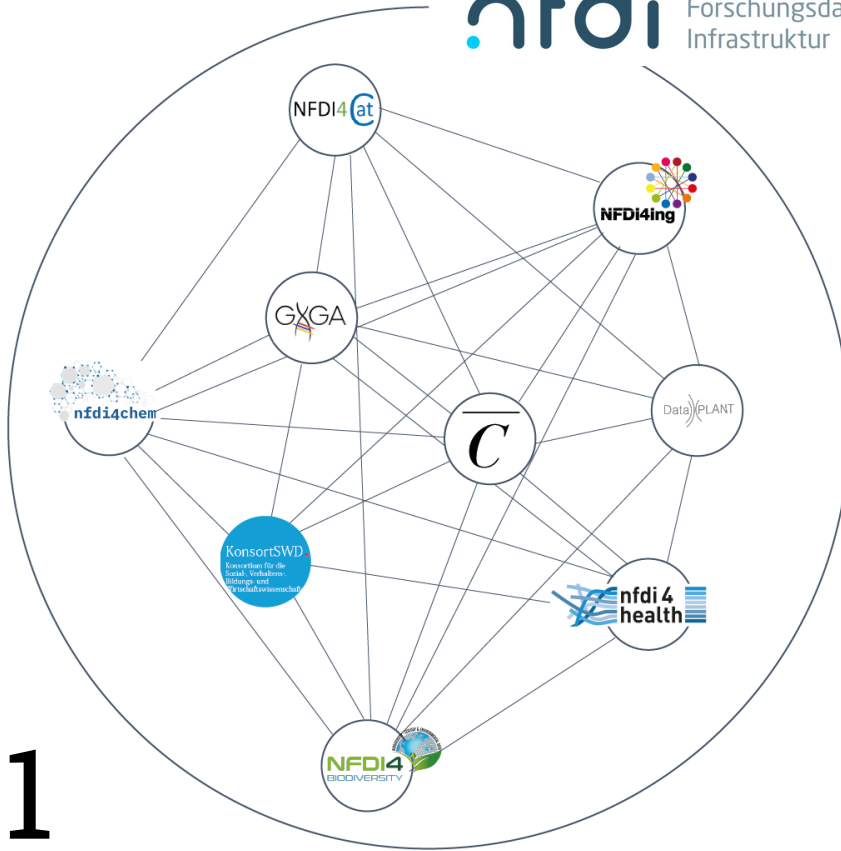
nfdi Forschungsda
Infrastruktur

NFDI4Cat

NFDI4ing

GHGA

nfdi4chem

$\overline{C}$

DataPLANT

KonsortSWD
Konsortium für die Sozial-, Verhaltens-, Bildungs- und Wirtschaftswissenschaften

nfdi 4 health

NFDI4 BIODIVERSITY

1